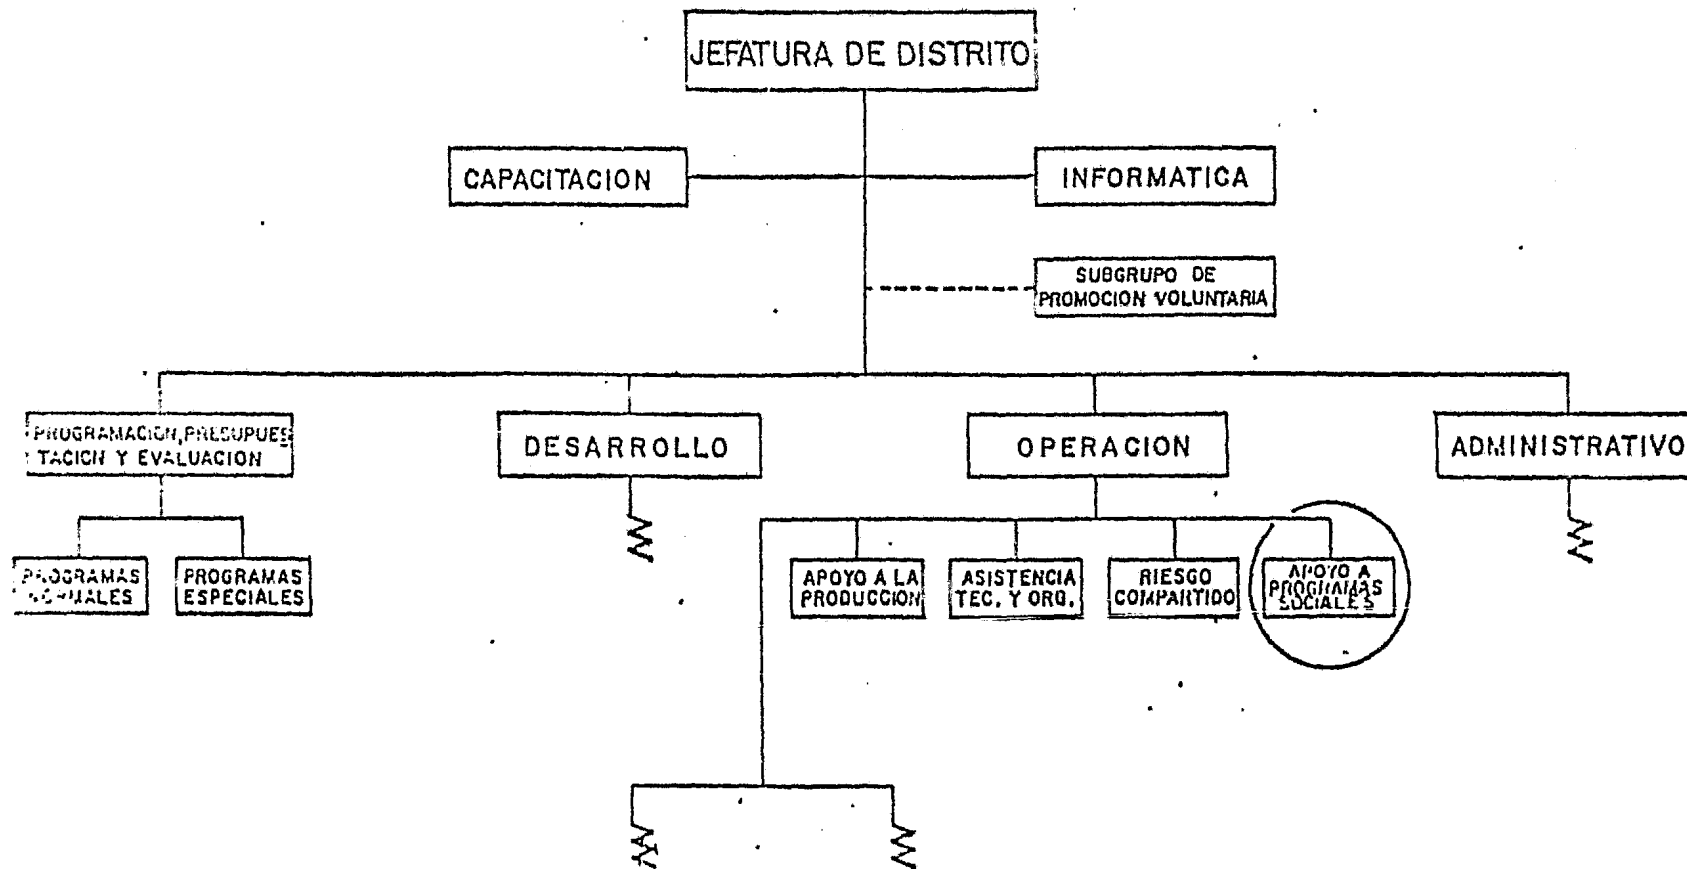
JEFATURA DE DISTRITO

CAPACITACION

INFORMATICA

SUBGRUPO DE PROMOCION VOLUNTARIA

PROGRAMACION, PRESUPUESTACION Y EVALUACION

DESARROLLO

OPERACION

ADMINISTRATIVO

PROGRAMAS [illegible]MALES

PROGRAMAS ESPECIALES

APOYO A LA PRODUCCION

ASISTENCIA TEC. Y ORG.

RIESGO COMPARTIDO

APOYO A PROGRAMAS SOCIALES